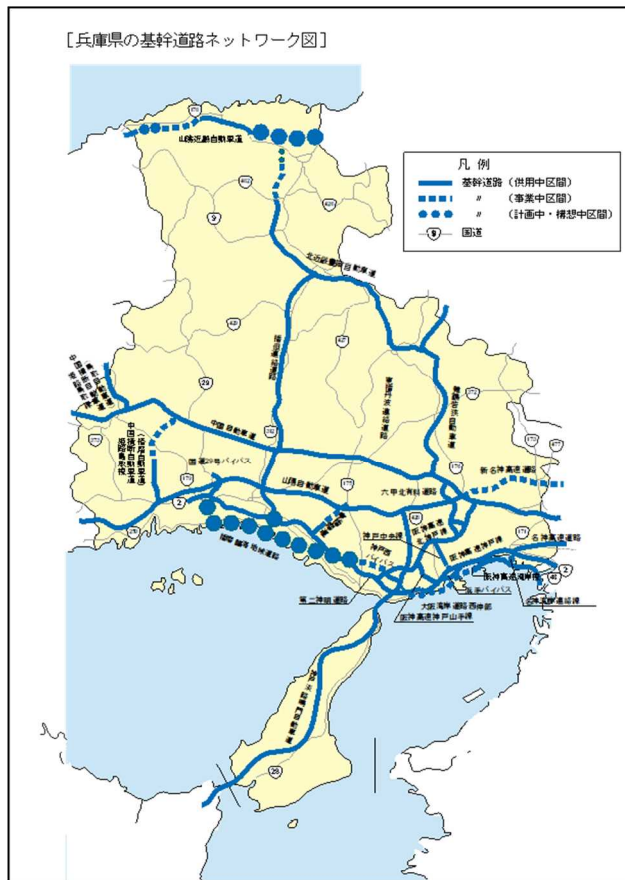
[兵庫県の基幹道路ネットワーク図]

凡例
基幹道路(供用中区間)
〃 (事業中区間)
〃 (計画中・構想中区間)
国道

山陰近畿自動車道
9
北近畿豊岡自動車道
播但連絡道路
舞鶴若狭自動車道
中国横断自動車道
中国自動車道
中国横断自動車道姫路鳥取線
国道29号
国道2号バイパス
山陽自動車道
六甲北有料道路
新名神高速道路
2
播磨臨海地域道路
神戸中央線
阪神高速北神戸線
名神高速道路
阪神高速道路湾岸線
神戸西バイパス
第二神明道路
加古川バイパス
大阪湾岸道路西伸部
阪神高速神戸山手線
阪神高速道路神戸線
本州四国連絡道路
28